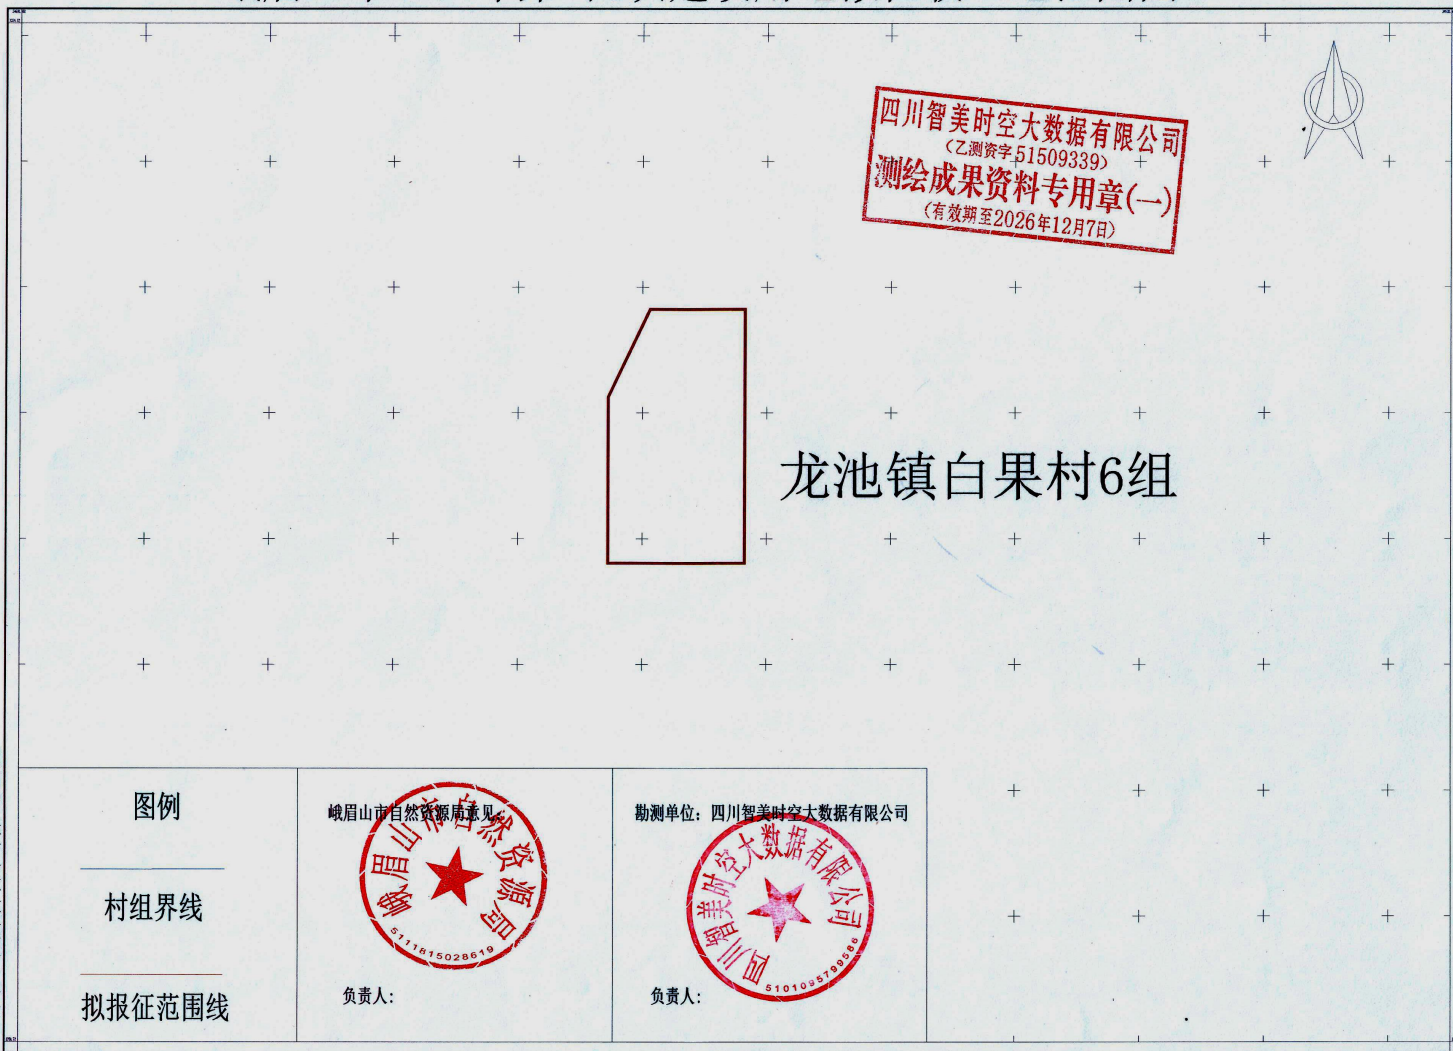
四川智美时空大数据有限公司
(乙测资字51509339)
测绘成果资料专用章(一)
(有效期至2026年12月7日)

龙池镇白果村6组

图例

村组界线

拟报征范围线

峨眉山市自然资源局意见:

峨眉山市自然资源局
5111815028619

负责人:

勘测单位:四川智美时空大数据有限公司

四川智美时空大数据有限公司
5101095799586

负责人: